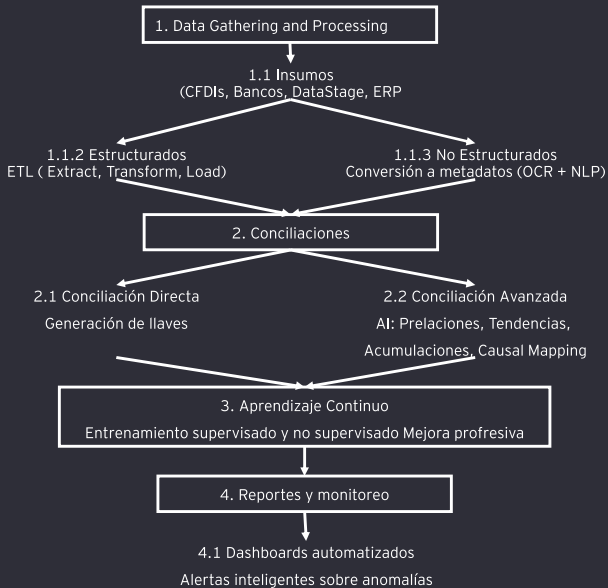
1. Data Gathering and Processing

1.1 Insumos
(CFDIs, Bancos, DataStage, ERP

1.1.2 Estructurados
ETL ( Extract, Transform, Load)

1.1.3 No Estructurados
Conversión a metadatos (OCR + NLP)

2. Conciliaciones

2.1 Conciliación Directa
Generación de llaves

2.2 Conciliación Avanzada
AI: Prelaciones, Tendencias, Acumulaciones, Causal Mapping

3. Aprendizaje Continuo
Entrenamiento supervisado y no supervisado Mejora profresiva

4. Reportes y monitoreo

4.1 Dashboards automatizados
Alertas inteligentes sobre anomalías